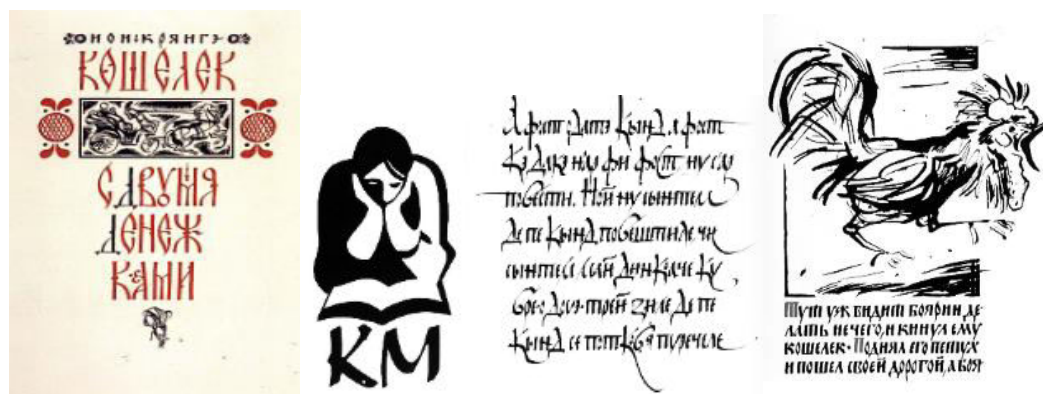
ИОН КРЯНГЭ
КОШЕЛЕК
С ДВУМЯ
ДЕНЕЖ
КАМИ

КМ

А фост одатэ кынд а фост
Кэ дакэ ну ар фи фост ну с-ар
повести. Ней ну ынтелес
Де пе кынд ... ынтеле
ынтелес ... Карчи ...
... ... ... Де пе
кынд ... ...

Тут уж видит боярин, делать нечего, и кинул ему кошелек. Поднял его петух и пошел своей дорогой, а бояр